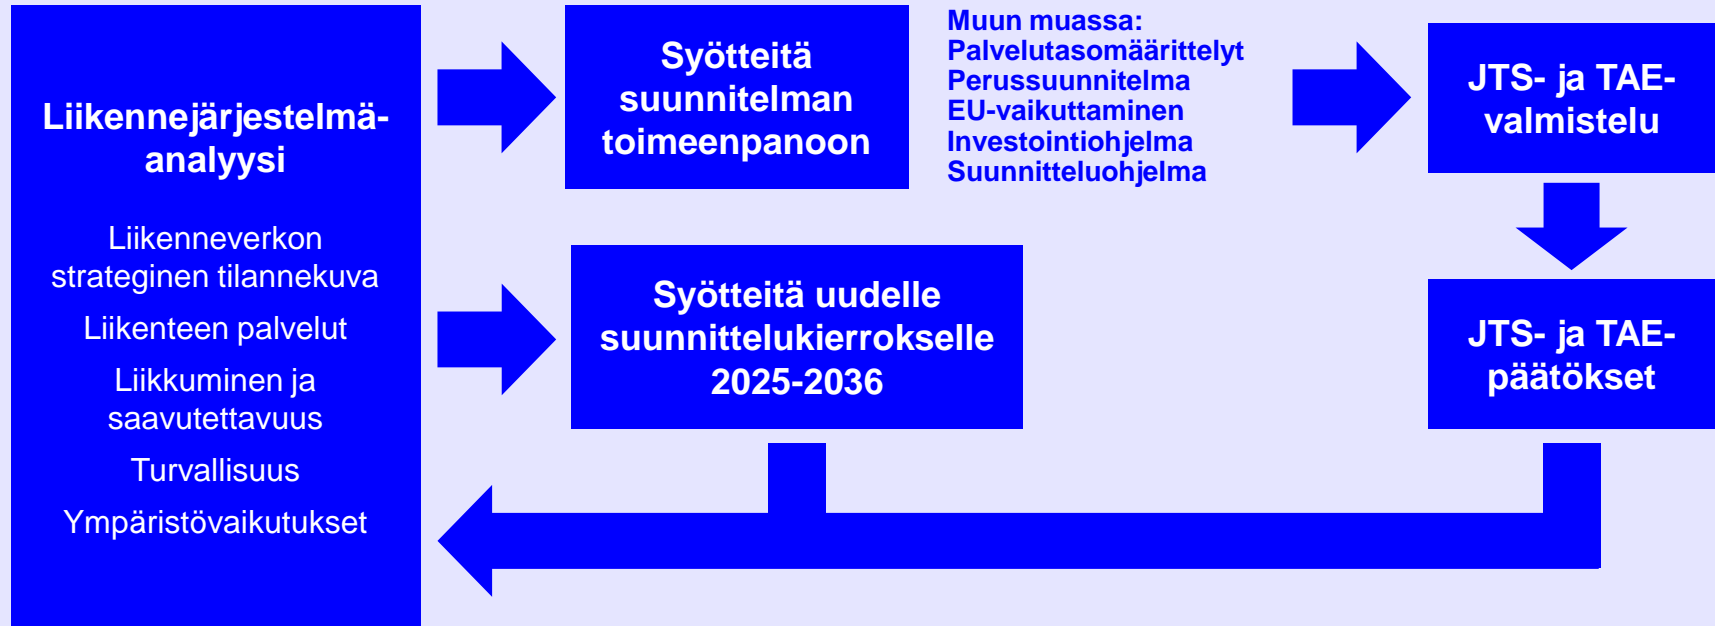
Liikennejärjestelmäanalyysi

Liikenneverkon strateginen tilannekuva

Liikenteen palvelut

Liikkuminen ja saavutettavuus

Turvallisuus

Ympäristövaikutukset

Syötteitä suunnitelman toimeenpanoon

Muun muassa:
Palvelutasomäärittelyt
Perussuunnitelma
EU-vaikuttaminen
Investointiohjelma
Suunnitteluohjelma

JTS- ja TAE-valmistelu

Syötteitä uudelle suunnittelukierrokselle 2025-2036

JTS- ja TAE-päätökset